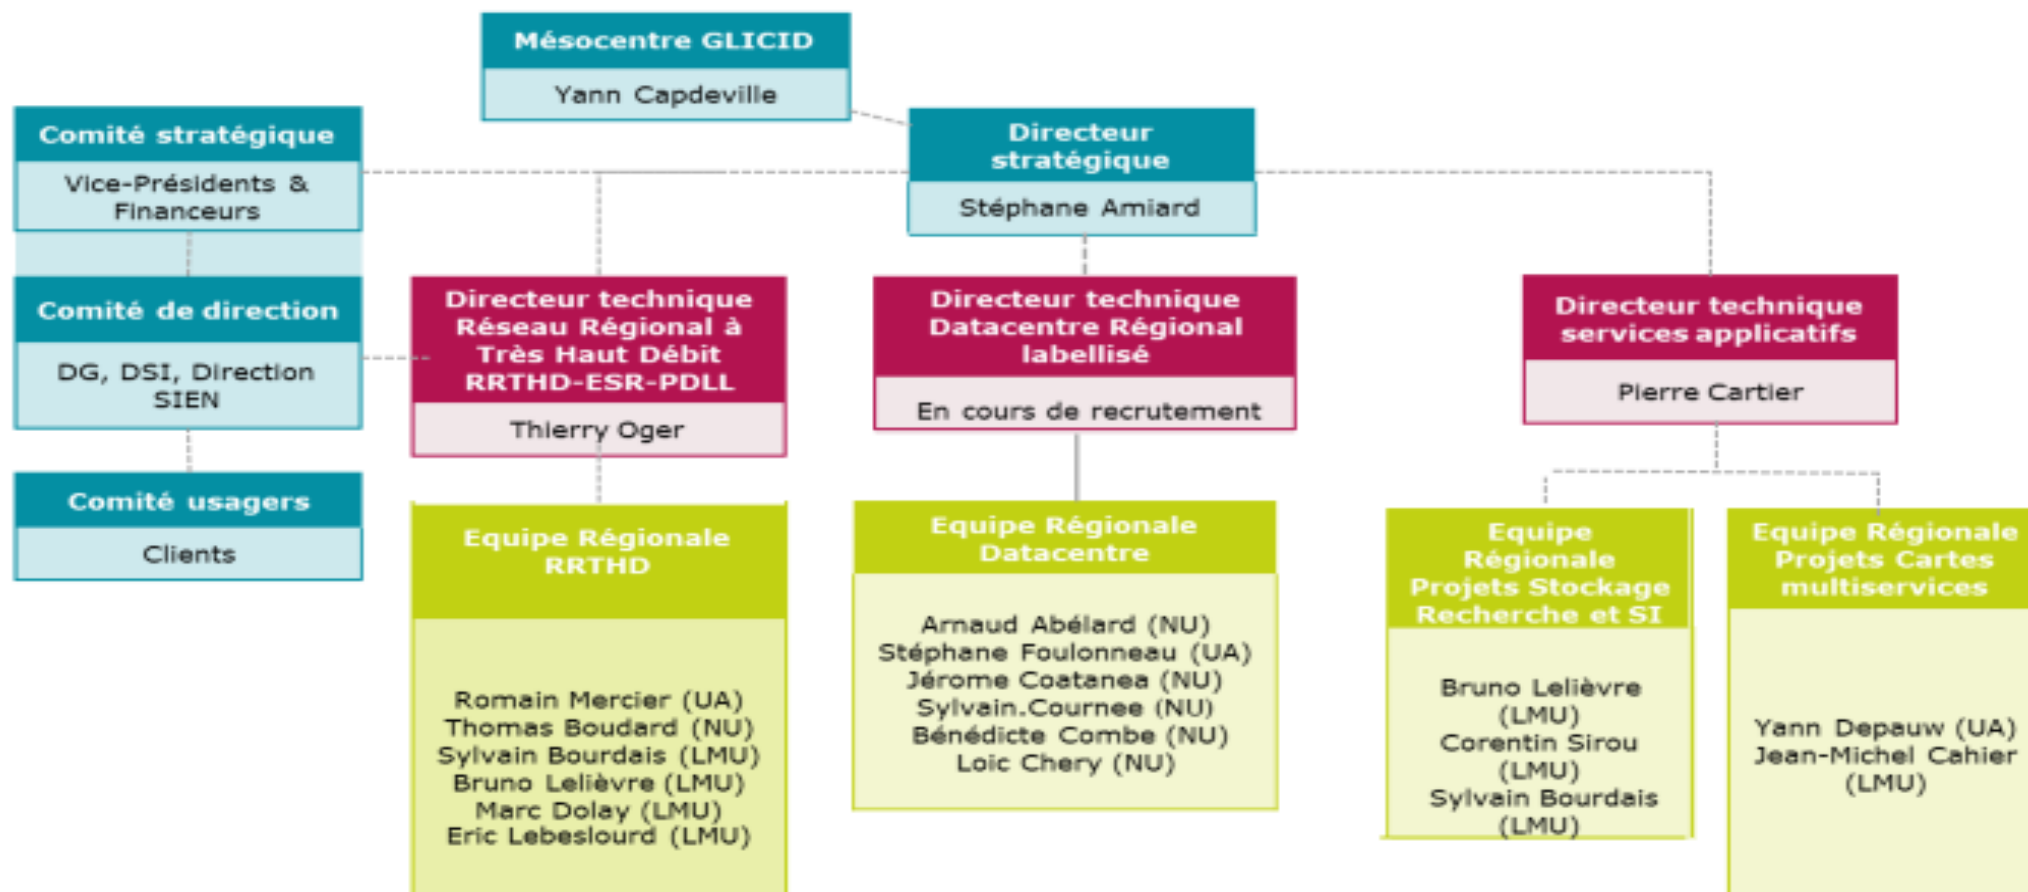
Mésocentre GLICID

Yann Capdeville

Comité stratégique

Vice-Présidents & Financeurs

Directeur stratégique

Stéphane Amiard

Comité de direction

DG, DSI, Direction SIEN

Comité usagers

Clients

Directeur technique Réseau Régional à Très Haut Débit RRTHD-ESR-PDLL

Thierry Oger

Directeur technique Datacentre Régional labellisé

En cours de recrutement

Directeur technique services applicatifs

Pierre Cartier

Equipe Régionale RRTHD

Romain Mercier (UA)
Thomas Boudard (NU)
Sylvain Bourdais (LMU)
Bruno Lelièvre (LMU)
Marc Dolay (LMU)
Eric Lebeslourd (LMU)

Equipe Régionale Datacentre

Arnaud Abélard (NU)
Stéphane Foulonneau (UA)
Jérome Coatanea (NU)
Sylvain.Cournee (NU)
Bénédicte Combe (NU)
Loic Chery (NU)

Equipe Régionale Projets Stockage Recherche et SI

Bruno Lelièvre (LMU)
Corentin Sirou (LMU)
Sylvain Bourdais (LMU)

Equipe Régionale Projets Cartes multiservices

Yann Depauw (UA)
Jean-Michel Cahier (LMU)